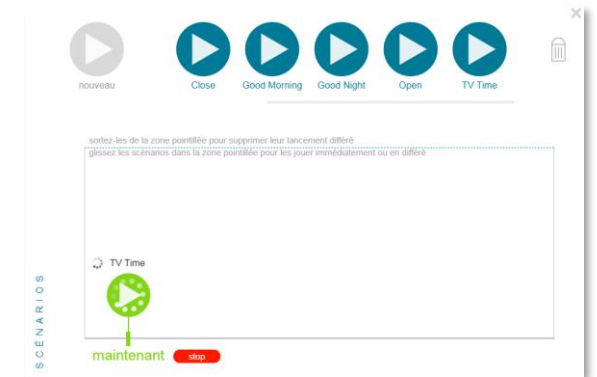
nouveau

Close

Good Morning

Good Night

Open

TV Time

sortez-les de la zone pointillée pour supprimer leur lancement différé

glissez les scénarios dans la zone pointillée pour les jouer immédiatement ou en différé

TV Time

maintenant

stop

SCÉNARIOS